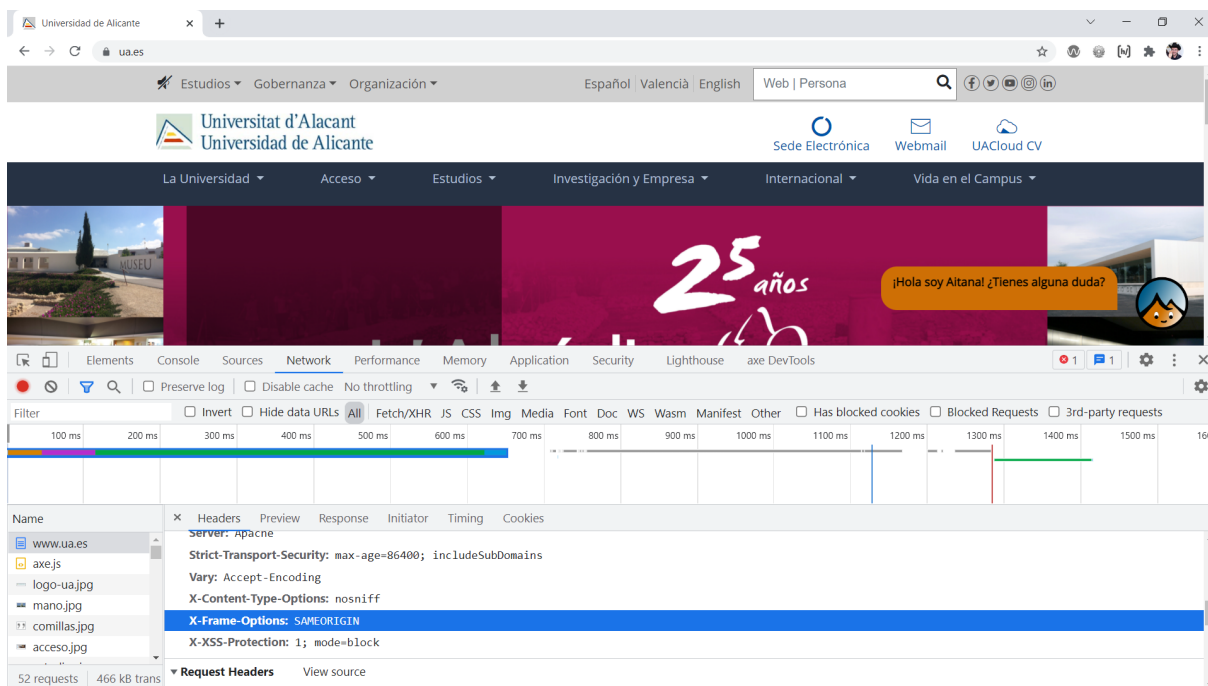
Universidad de Alicante × +

ua.es

Estudios ▾ Gobernanza ▾ Organización ▾ Español | Valencià | English Web | Persona

Universitat d'Alacant
Universidad de Alicante

Sede Electrónica Webmail UACloud CV

La Universidad ▾ Acceso ▾ Estudios ▾ Investigación y Empresa ▾ Internacional ▾ Vida en el Campus ▾

MUSEU

25 años

¡Hola soy Aitana! ¿Tienes alguna duda?

Elements Console Sources Network Performance Memory Application Security Lighthouse axe DevTools 1 1

Preserve log Disable cache No throttling

Filter Invert Hide data URLs All Fetch/XHR JS CSS Img Media Font Doc WS Wasm Manifest Other Has blocked cookies Blocked Requests 3rd-party requests

100 ms 200 ms 300 ms 400 ms 500 ms 600 ms 700 ms 800 ms 900 ms 1000 ms 1100 ms 1200 ms 1300 ms 1400 ms 1500 ms 16

Name
www.ua.es
axe.js
logo-ua.jpg
mano.jpg
comillas.jpg
acceso.jpg

52 requests 466 kB trans

× Headers Preview Response Initiator Timing Cookies

Server: Apache
Strict-Transport-Security: max-age=86400; includeSubDomains
Vary: Accept-Encoding
X-Content-Type-Options: nosniff
X-Frame-Options: SAMEORIGIN
X-XSS-Protection: 1; mode=block

▾ Request Headers View source